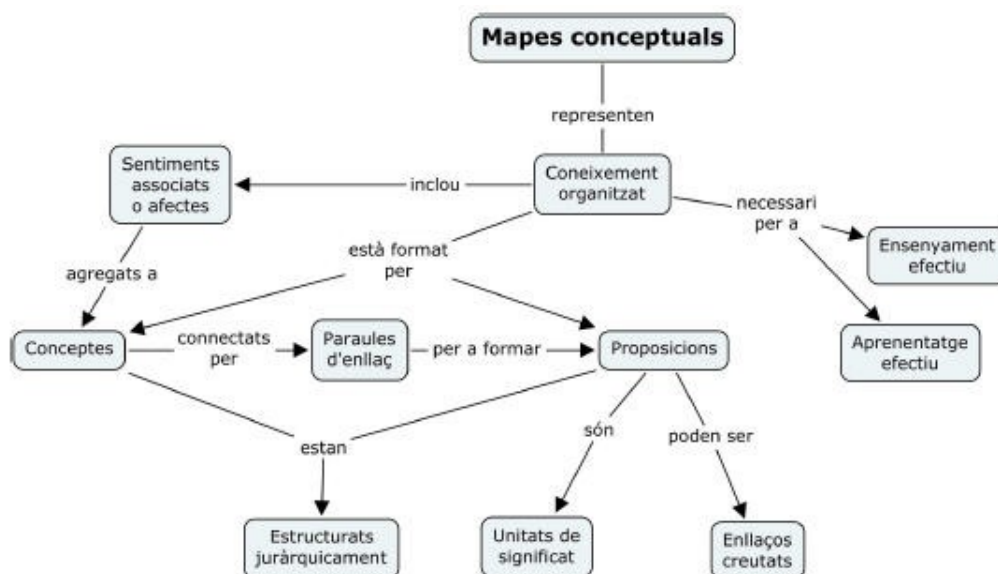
Mapes conceptuals

representen

Coneixement organitzat

inclou

Sentiments associats o afectes

necessari per a

Ensenyament efectiu

Aprenentatge efectiu

està format per

agregats a

Conceptes

connectats per

Paraules d'enllaç

per a formar

Proposicions

estan

són

poden ser

Estructurats juràrquicament

Unitats de significat

Enllaços creutats